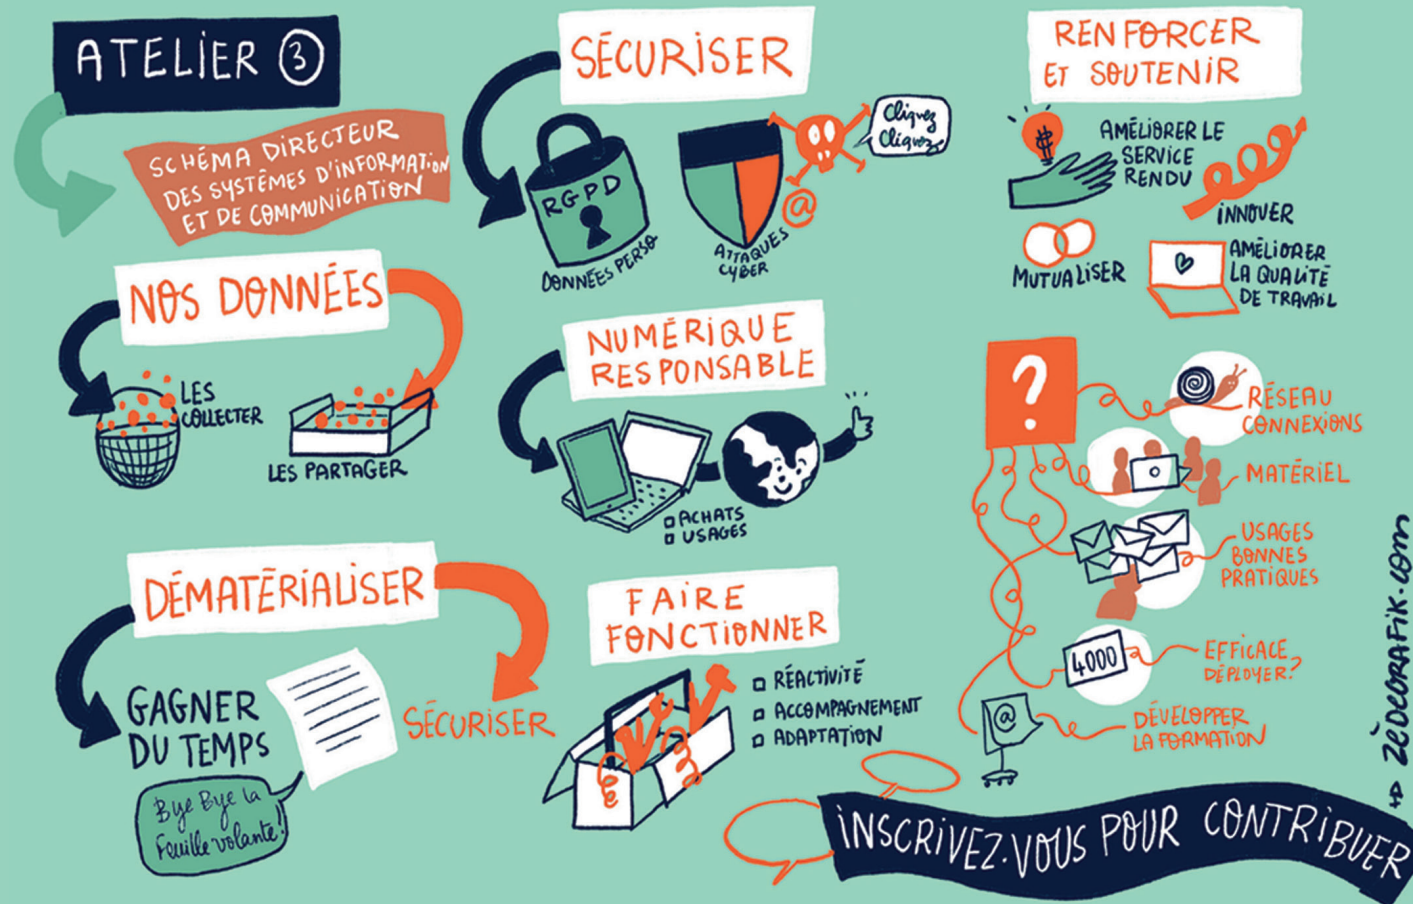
ATELIER 3

SCHÉMA DIRECTEUR DES SYSTÈMES D'INFORMATION ET DE COMMUNICATION

NOS DONNÉES

LES COLLECTER

LES PARTAGER

SÉCURISER

RGPD

DONNÉES PERSO

ATTAQUES CYBER

Cliquez Cliquez

NUMÉRIQUE RESPONSABLE

ACHATS
USAGES

DÉMATÉRIALISER

GAGNER DU TEMPS

SÉCURISER

Bye Bye la Feuille volante!

FAIRE FONCTIONNER

RÉACTIVITÉ
ACCOMPAGNEMENT
ADAPTATION

RENFORCER ET SOUTENIR

AMÉLIORER LE SERVICE RENDU

INNOVER

MUTUALISER

AMÉLIORER LA QUALITÉ DE TRAVAIL

?

RÉSEAU CONNEXIONS

MATÉRIEL

USAGES BONNES PRATIQUES

4000

EFFICACE DÉPLOYER?

DÉVELOPPER LA FORMATION

INSCRIVEZ-VOUS POUR CONTRIBUER

ZEDEGRAFIK.COM